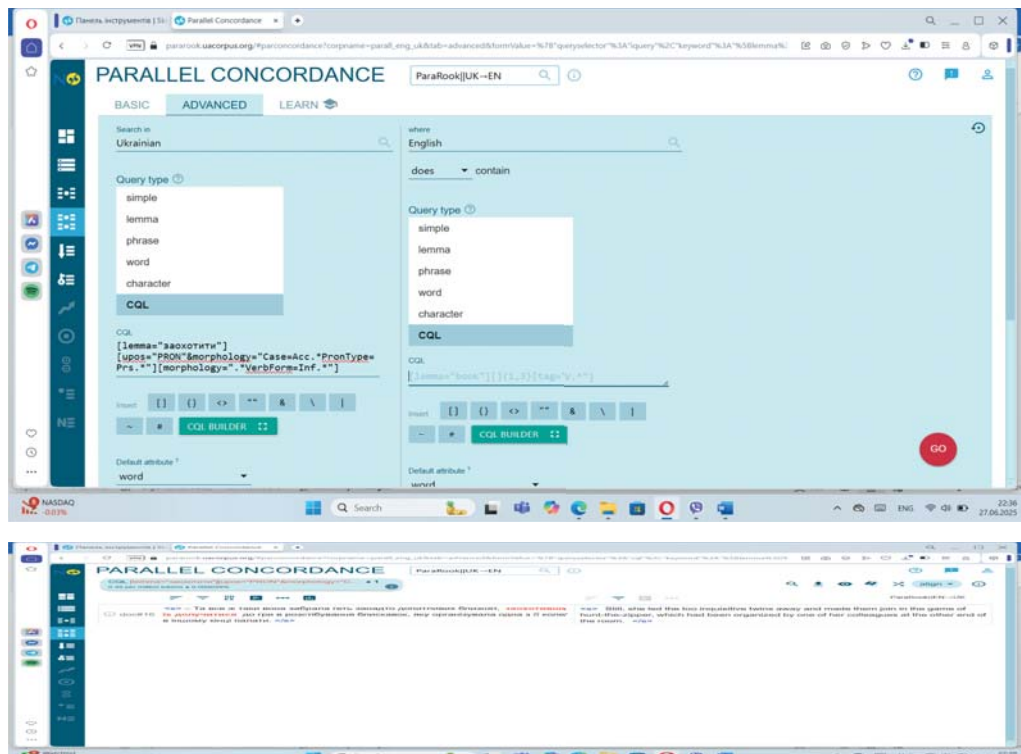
Панель інструментя | Sk | Parallel Concordance × | +

pararook.uacorpus.org/#parconcordance?corpname=parall_eng_uk&tab=advanced&formValue=%7B"queryselector"%3A"iquery"%2C"keyword"%3A"%5Blemma%

PARALLEL CONCORDANCE

ParaRook||UK→EN

BASIC ADVANCED LEARN

Search in
Ukrainian

Query type
simple
lemma
phrase
word
character
CQL

CQL
[lemma="заохотити"][upos="PRON"&morphology="Case=Acc.*PronType=Prs.*"][morphology=".*VerbForm=Inf.*"]

Insert [] {} <> "" & \ |
~ # CQL BUILDER

Default attribute
word

where
English

does contain

Query type
simple
lemma
phrase
word
character
CQL

CQL
[lemma="book"][]{1,3}[tag="V.*"]

Insert [] {} <> "" & \ |
~ # CQL BUILDER

Default attribute
word

GO

NASDAQ -0.03%

Search

ENG 22:36 27.06.2025

PARALLEL CONCORDANCE

ParaRook||UK→EN

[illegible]

Та все ж таки вона забрала геть заходто допитливих близнюків, заохотивши їх долучитися до гри в розстібування близнюків, яку організувала одна з її колег в іншому кінці палати.

Still, she led the too inquisitive twins away and made them join in the game of hunt-the-zipper, which had been organized by one of her colleagues at the other end of the room.